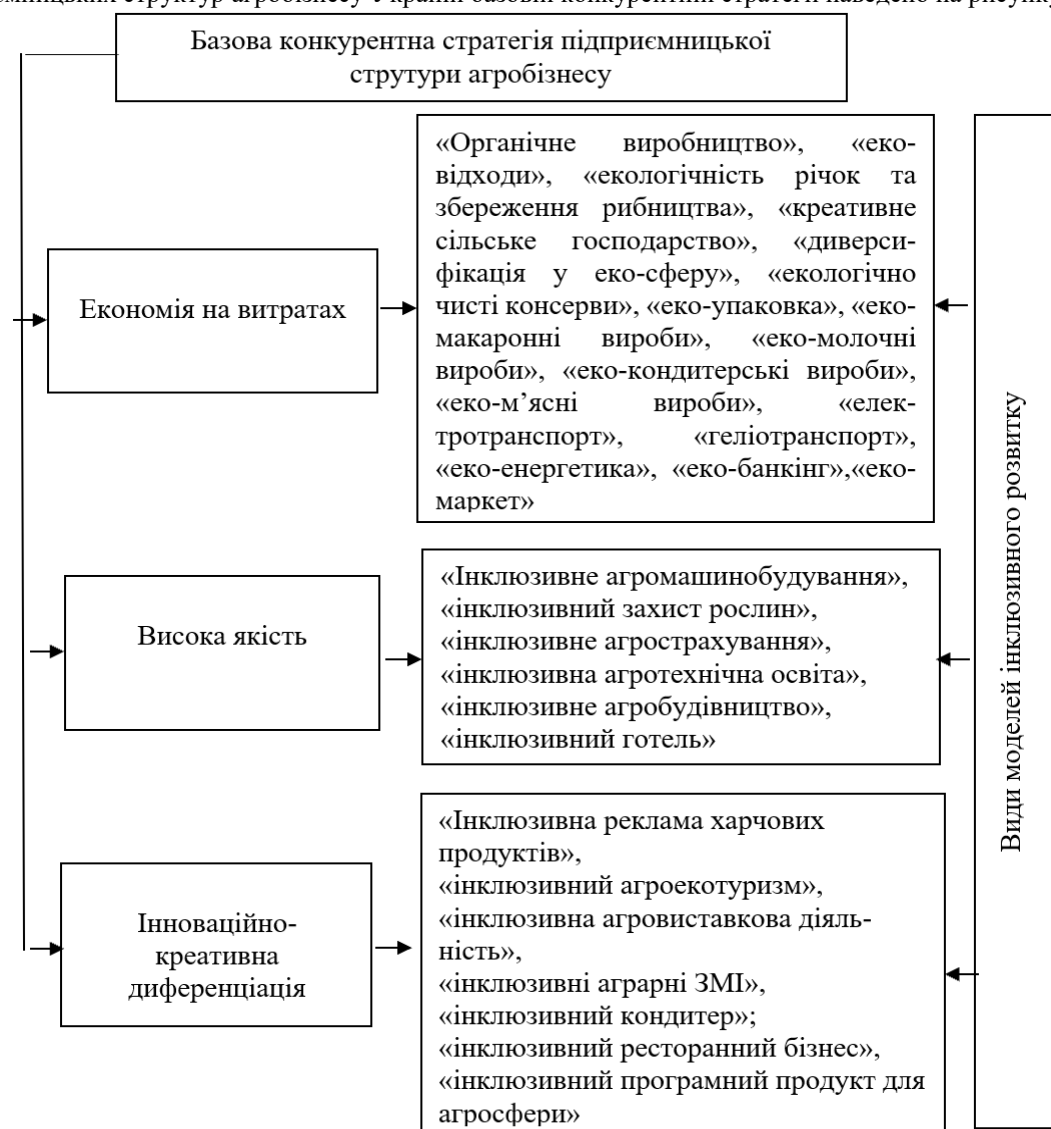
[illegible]ємницьких структур агробізнесу України базові конкурентні стратегії наведено на рисунку

Базова конкурентна стратегія підприємницької струтури агробізнесу

Економія на витратах

«Органічне виробництво», «еко-відходи», «екологічність річок та збереження рибництва», «креативне сільське господарство», «диверсифікація у еко-сферу», «екологічно чисті консерви», «еко-упаковка», «еко-макаронні вироби», «еко-молочні вироби», «еко-кондитерські вироби», «еко-м'ясні вироби», «електротранспорт», «геліотранспорт», «еко-енергетика», «еко-банкінг»,«еко-маркет»

Висока якість

«Інклюзивне агромашинобудування», «інклюзивний захист рослин», «інклюзивне агрострахування», «інклюзивна агротехнічна освіта», «інклюзивне агробудівництво», «інклюзивний готель»

Інноваційно-креативна диференціація

«Інклюзивна реклама харчових продуктів», «інклюзивний агроекотуризм», «інклюзивна агровиставкова діяльність», «інклюзивні аграрні ЗМІ», «інклюзивний кондитер»; «інклюзивний ресторанний бізнес», «інклюзивний програмний продукт для агросфери»

Види моделей інклюзивного розвитку